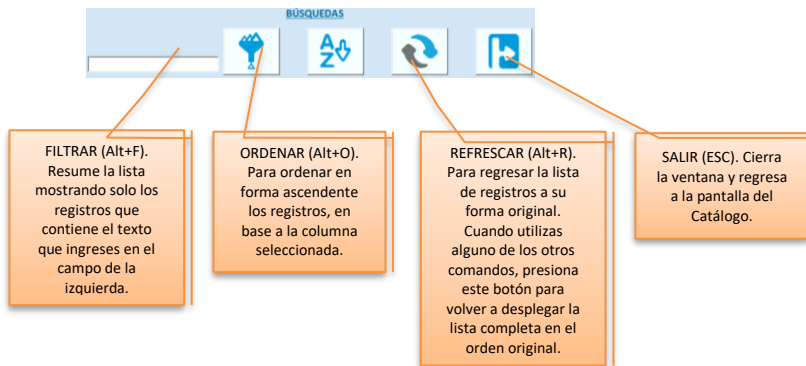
BÚSQUEDAS

A
Z

FILTRAR (Alt+F). Resume la lista mostrando solo los registros que contiene el texto que ingreses en el campo de la izquierda.

ORDENAR (Alt+O). Para ordenar en forma ascendente los registros, en base a la columna seleccionada.

REFRESCAR (Alt+R). Para regresar la lista de registros a su forma original. Cuando utilizas alguno de los otros comandos, presiona este botón para volver a desplegar la lista completa en el orden original.

SALIR (ESC). Cierra la ventana y regresa a la pantalla del Catálogo.